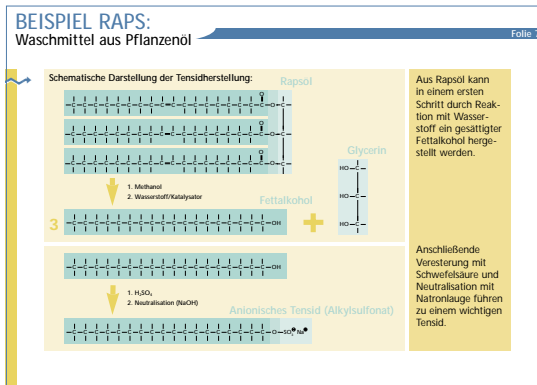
BEISPIEL RAPS:
Waschmittel aus Pflanzenöl

Folie 3

Schematische Darstellung der Tensidherstellung:

Rapsöl

Glycerin

1. Methanol
2. Wasserstoff/Katalysator

Fettalkohol

3

—OH

HO—C—
HO—C—
HO—C—

Aus Rapsöl kann in einem ersten Schritt durch Reaktion mit Wasserstoff ein gesättigter Fettalkohol hergestellt werden.

—OH

1. $H_2SO_4$
2. Neutralisation (NaOH)

Anionisches Tensid (Alkylsulfonat)

$-O-SO_3^{\ominus}Na^{\oplus}$

Anschließende Veresterung mit Schwefelsäure und Neutralisation mit Natronlauge führen zu einem wichtigen Tensid.